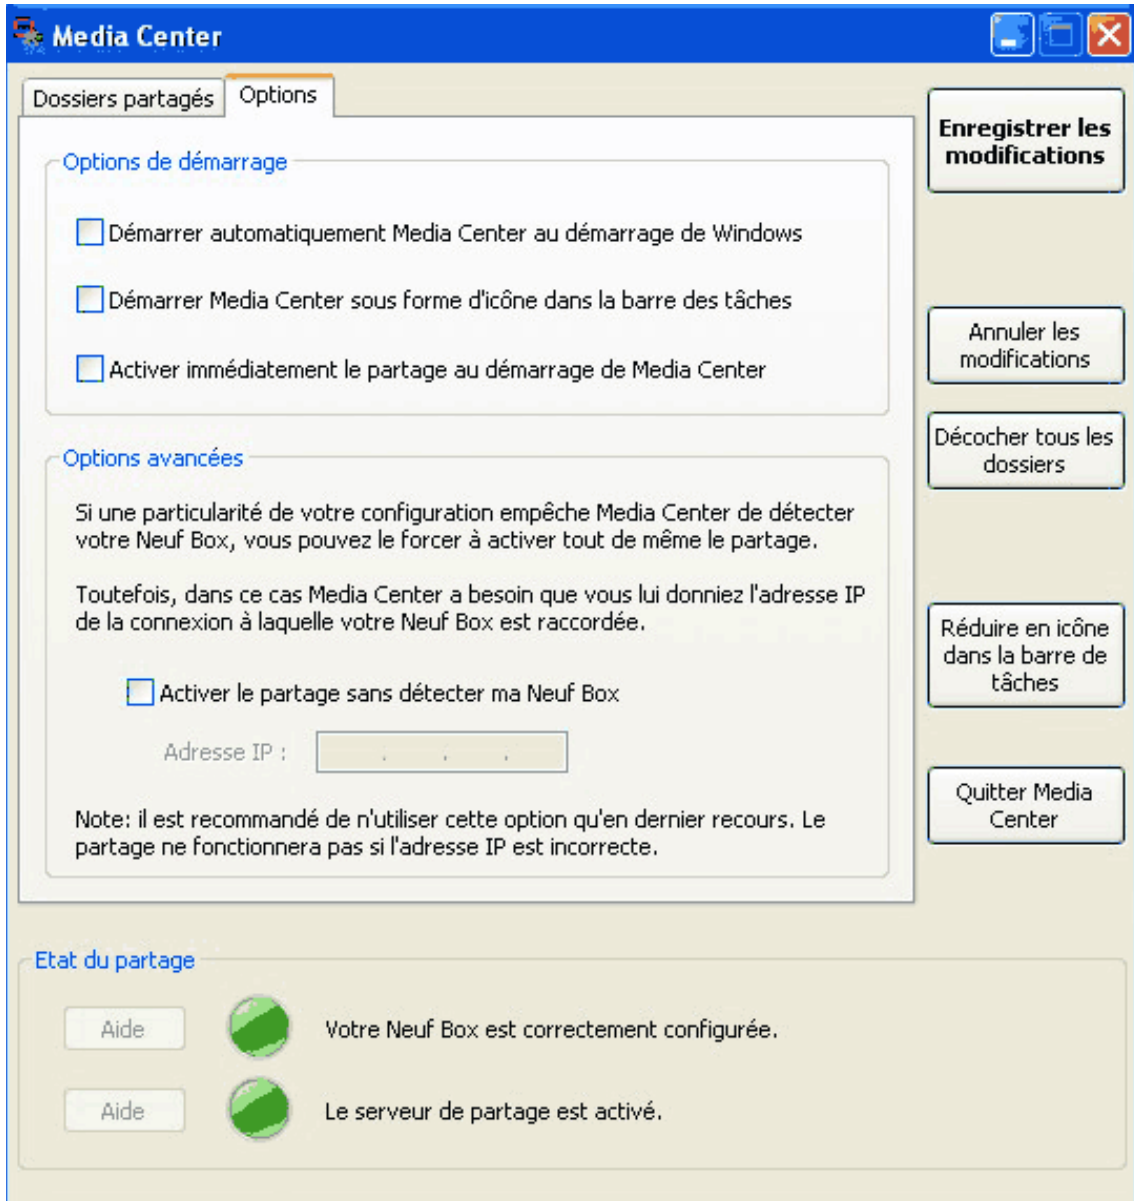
Media Center

Dossiers partagés | Options

Options de démarrage

Démarrer automatiquement Media Center au démarrage de Windows

Démarrer Media Center sous forme d'icône dans la barre des tâches

Activer immédiatement le partage au démarrage de Media Center

Options avancées

Si une particularité de votre configuration empêche Media Center de détecter votre Neuf Box, vous pouvez le forcer à activer tout de même le partage.

Toutefois, dans ce cas Media Center a besoin que vous lui donniez l'adresse IP de la connexion à laquelle votre Neuf Box est raccordée.

Activer le partage sans détecter ma Neuf Box

Adresse IP : . . .

Note: il est recommandé de n'utiliser cette option qu'en dernier recours. Le partage ne fonctionnera pas si l'adresse IP est incorrecte.

Enregistrer les modifications

Annuler les modifications

Décocher tous les dossiers

Réduire en icône dans la barre de tâches

Quitter Media Center

Etat du partage

Aide

Votre Neuf Box est correctement configurée.

Aide

Le serveur de partage est activé.